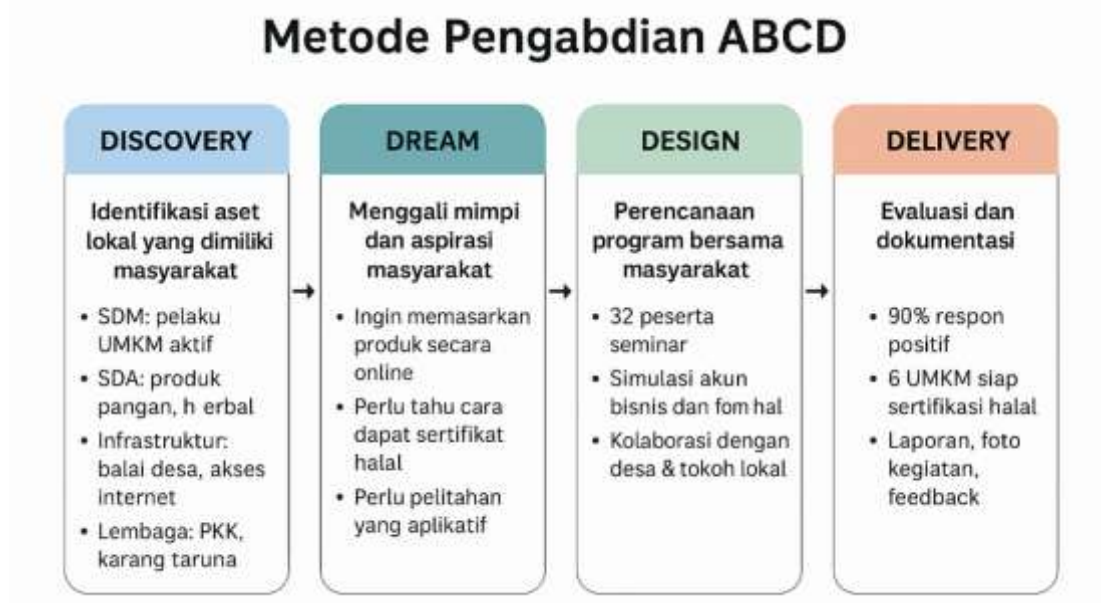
Metode Pengabdian ABCD

DISCOVERY

Identifikasi aset lokal yang dimiliki masyarakat

• SDM: pelaku UMKM aktif
• SDA: produk pangan, h erbal
• Infrastruktur: balai desa, akses internet
• Lembaga: PKK, karang taruna

→

DREAM

Menggali mimpi dan aspirasi masyarakat

• Ingin memasarkan produk secara online
• Perlu tahu cara dapat sertifikat halal
• Perlu pelitahan yang aplikatif

→

DESIGN

Perencanaan program bersama masyarakat

• 32 peserta seminar
• Simulasi akun bisnis dan fom hal
• Kolaborasi dengan desa & tokoh lokal

→

DELIVERY

Evaluasi dan dokumentasi

• 90% respon positif
• 6 UMKM siap sertifikasi halal
• Laporan, foto kegiatan, feedback